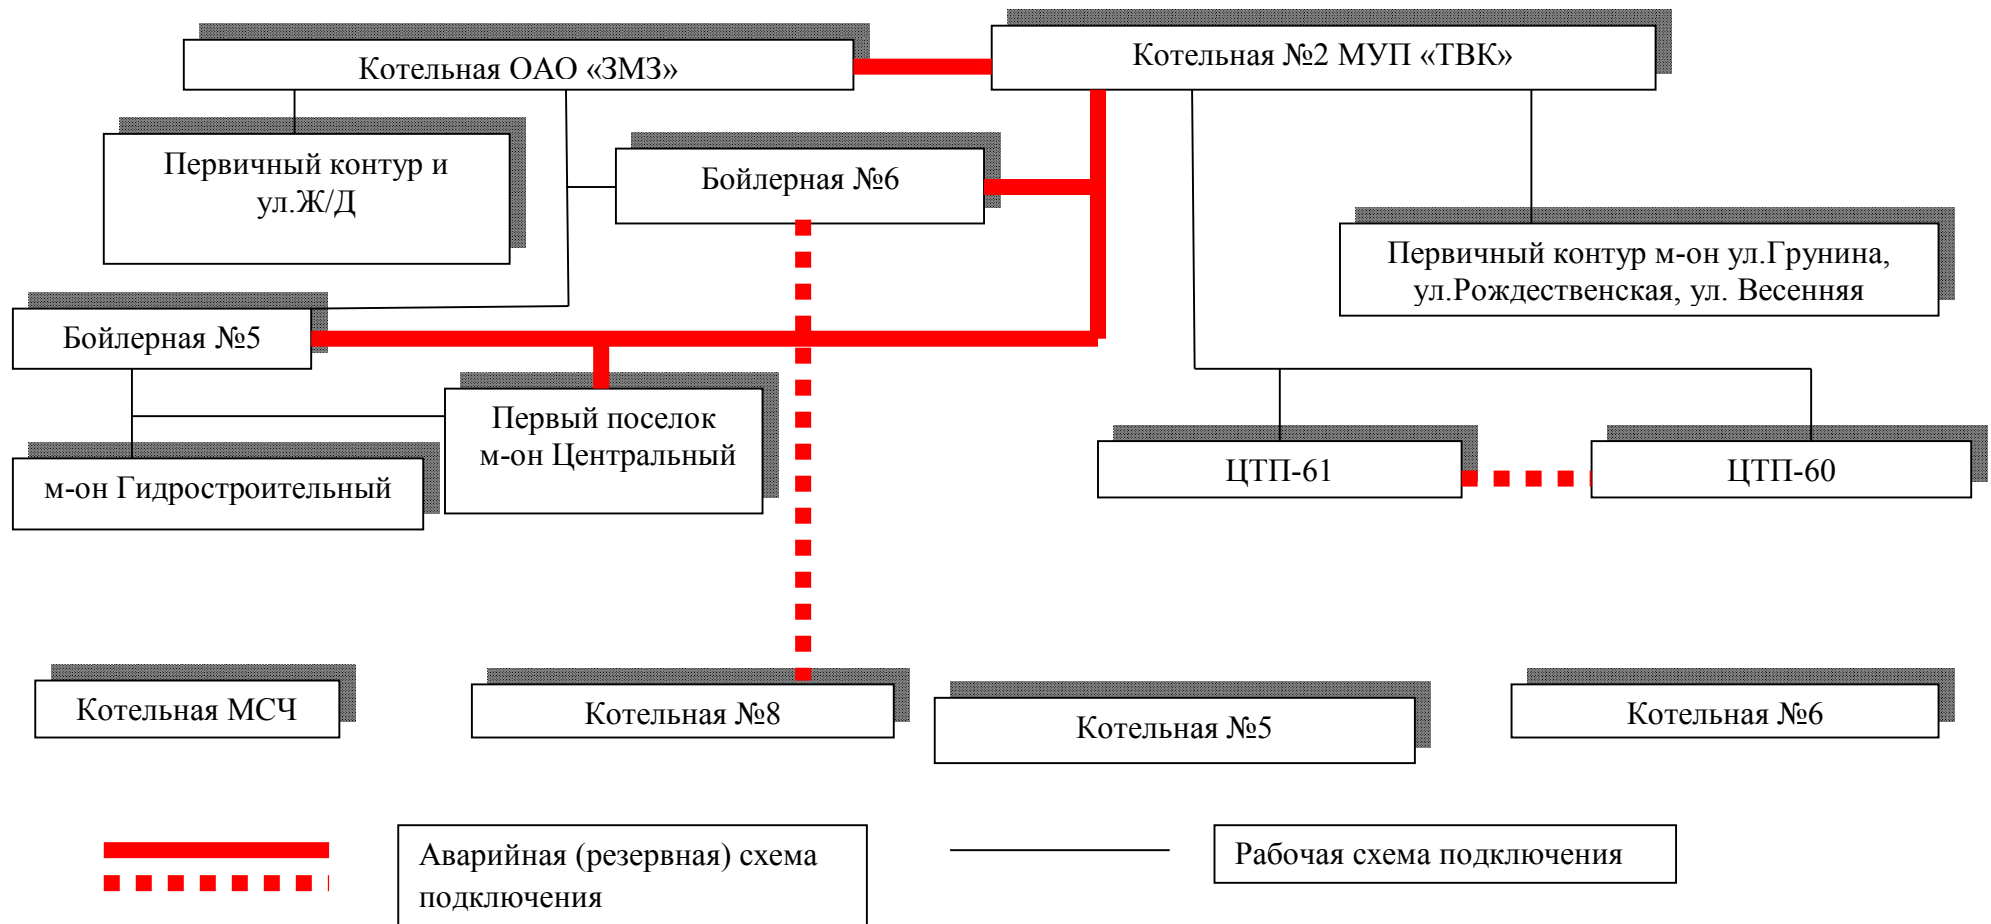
Котельная ОАО «ЗМЗ»

Котельная №2 МУП «ТВК»

Первичный контур и ул.Ж/Д

Бойлерная №6

Первичный контур м-он ул.Грунина, ул.Рождественская, ул. Весенняя

Бойлерная №5

Первый поселок м-он Центральный

м-он Гидростроительный

ЦТП-61

ЦТП-60

Котельная МСЧ

Котельная №8

Котельная №5

Котельная №6

Аварийная (резервная) схема подключения

Рабочая схема подключения